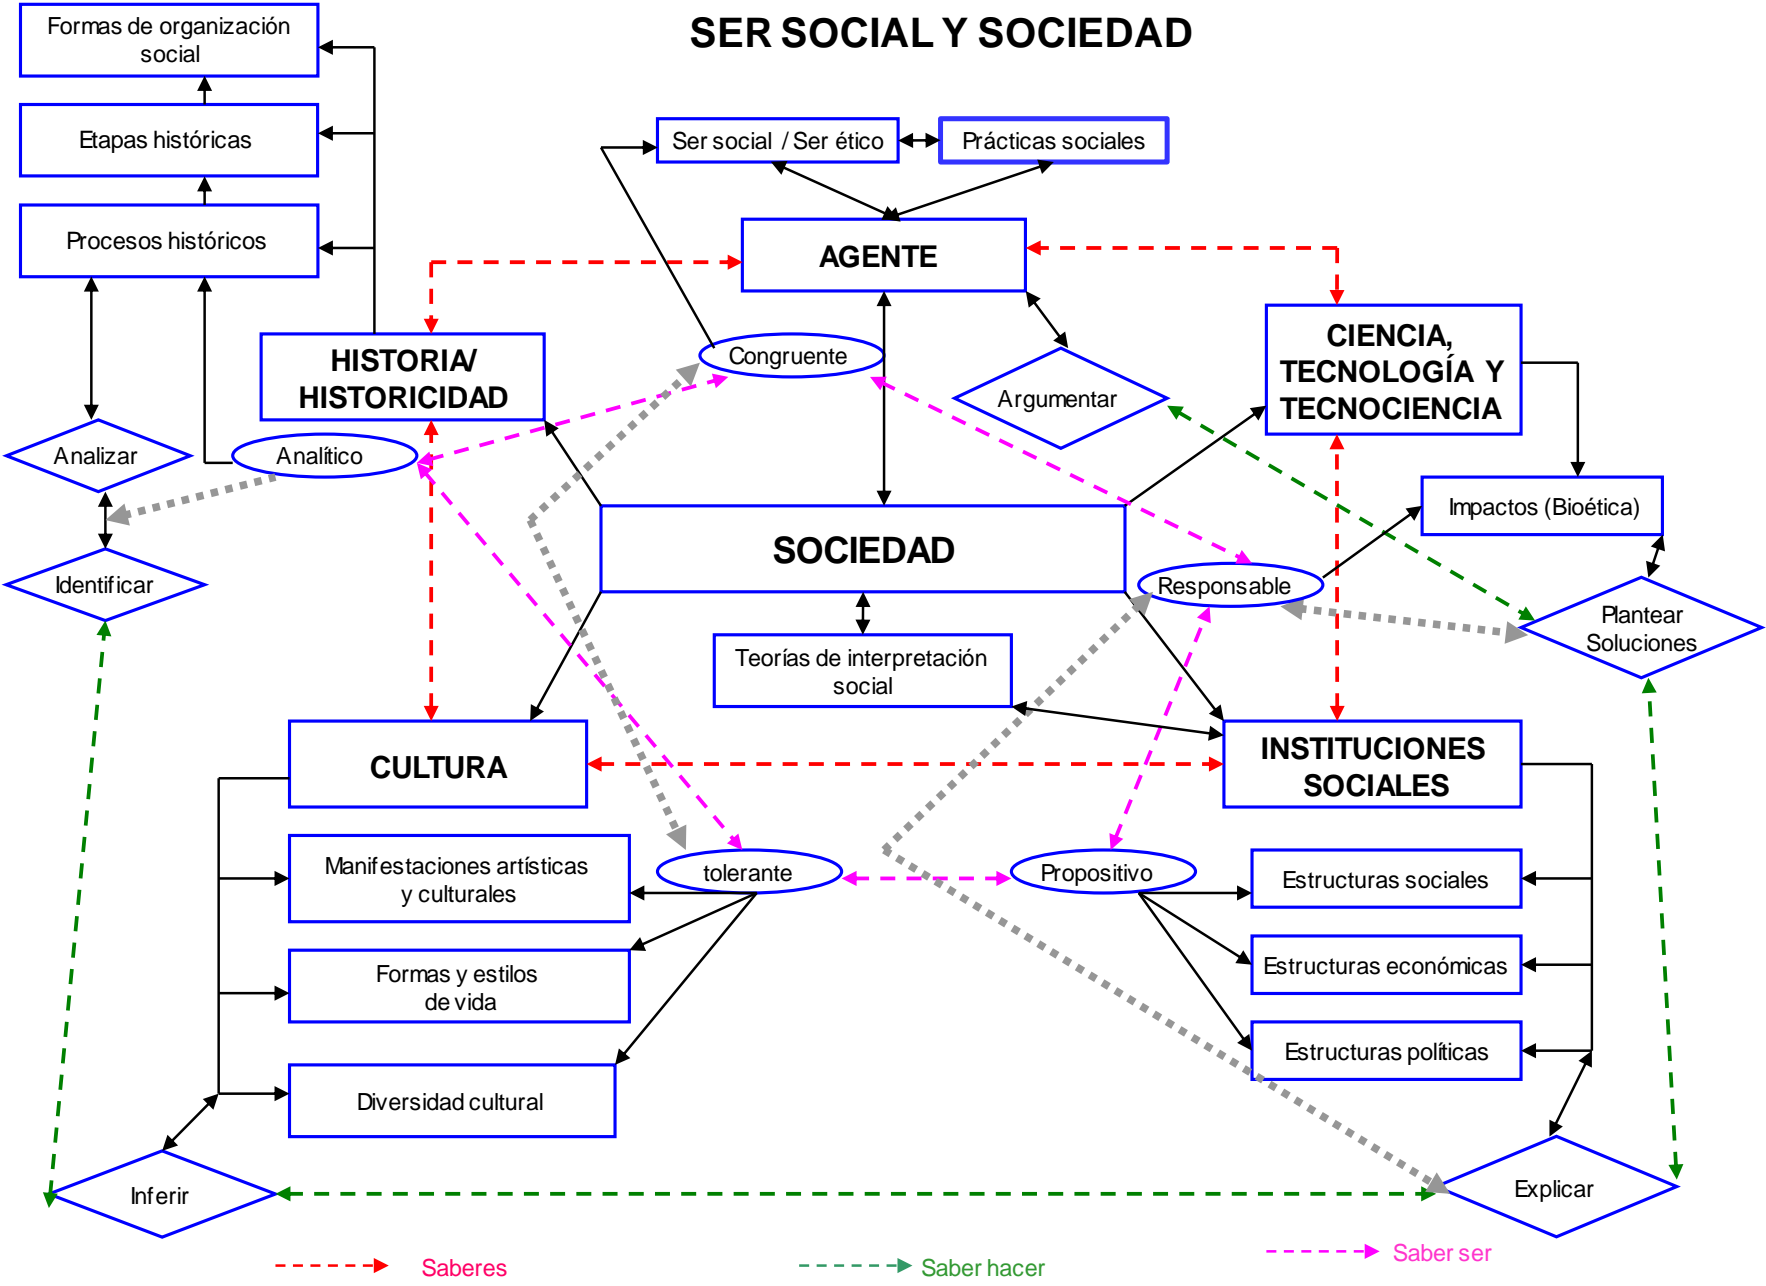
SER SOCIAL Y SOCIEDAD

Formas de organización social

Etapas históricas

Procesos históricos

Ser social / Ser ético

Prácticas sociales

AGENTE

HISTORIA/ HISTORICIDAD

Congruente

Argumentar

CIENCIA, TECNOLOGÍA Y TECNOCIENCIA

Analizar

Analítico

Impactos (Bioética)

SOCIEDAD

Identificar

Responsable

Plantear Soluciones

Teorías de interpretación social

CULTURA

INSTITUCIONES SOCIALES

Manifestaciones artísticas y culturales

tolerante

Propositivo

Estructuras sociales

Formas y estilos de vida

Estructuras económicas

Estructuras políticas

Diversidad cultural

Inferir

Explicar

Saberes

Saber hacer

Saber ser